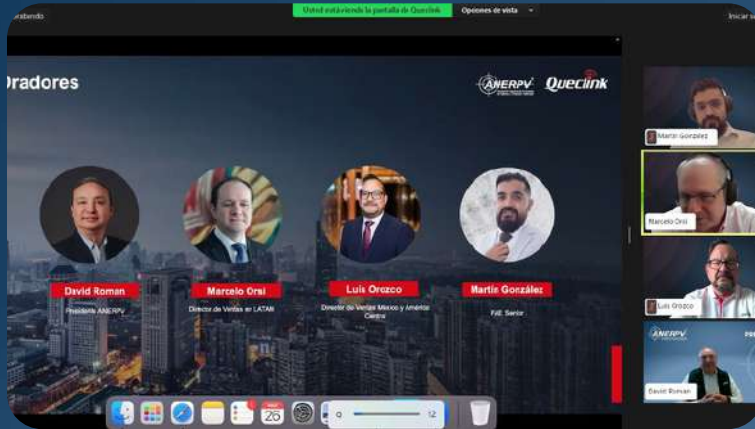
Grabando

Usted está viendo la pantalla de Queclink

Opciones de vista

Iniciar s

Dradores

ANERPV

Queclink

David Roman

Presidente ANERPV

Marcelo Orsi

Director de Ventas en LATAM

Luis Orozco

Director de Ventas México y América Central

Martín González

FAE Senior

Martín González

Marcelo Orsi

Luis Orozco

ANERPV

David Roman

20